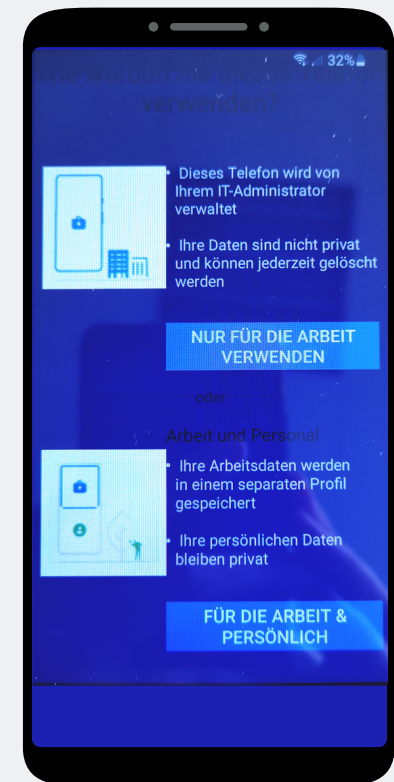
32%

Wie werden Sie dieses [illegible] verwenden?

• Dieses Telefon wird von Ihrem IT-Administrator verwaltet

• Ihre Daten sind nicht privat und können jederzeit gelöscht werden

NUR FÜR DIE ARBEIT VERWENDEN

oder

Arbeit und Personal

• Ihre Arbeitsdaten werden in einem separaten Profil gespeichert

• Ihre persönlichen Daten bleiben privat

FÜR DIE ARBEIT & PERSÖNLICH